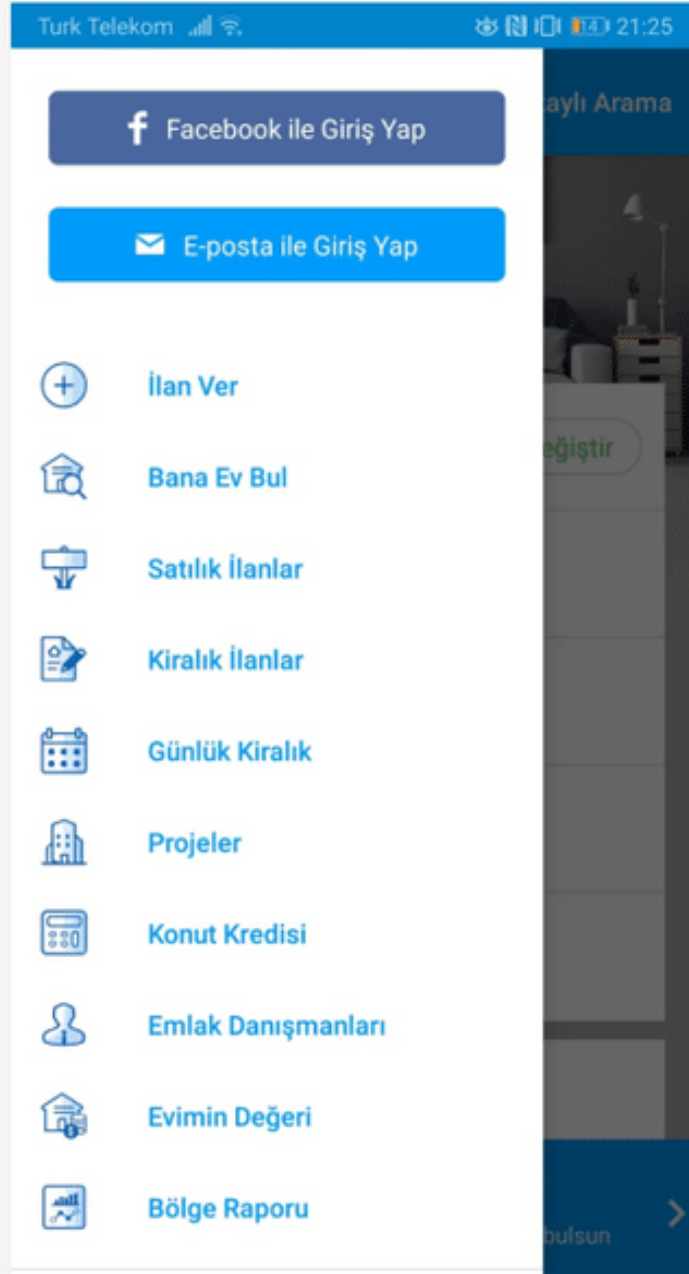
Turk Telekom 14 21:25

Facebook ile Giriş Yap

E-posta ile Giriş Yap

İlan Ver

Bana Ev Bul

Satılık İlanlar

Kiralık İlanlar

Günlük Kiralık

Projeler

Konut Kredisi

Emlak Danışmanları

Evimin Değeri

Bölge Raporu

aylı Arama

eğiştir

bulsun